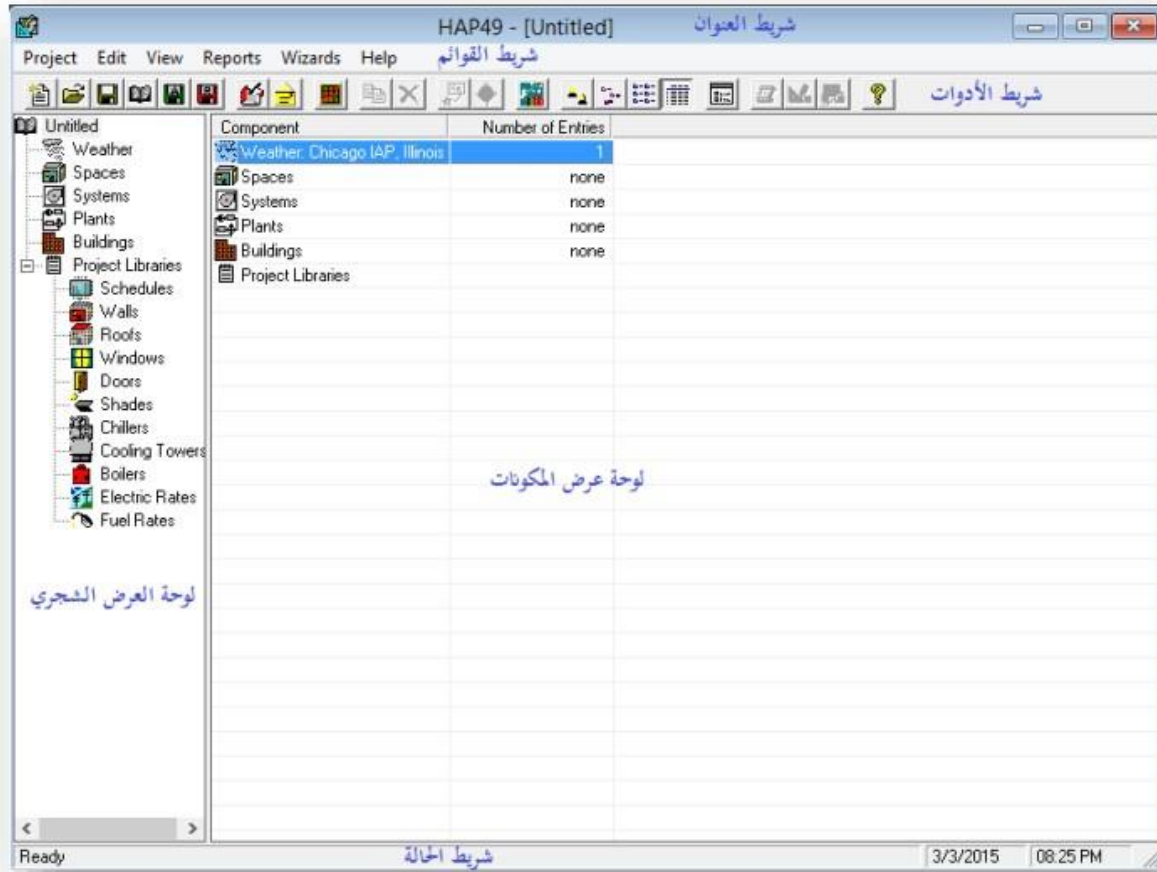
HAP49 - [Untitled] شريط العنوان

Project Edit View Reports Wizards Help شريط القوائم

شريط الأدوات

Untitled
Weather
Spaces
Systems
Plants
Buildings
Project Libraries
Schedules
Walls
Roofs
Windows
Doors
Shades
Chillers
Cooling Towers
Boilers
Electric Rates
Fuel Rates

لوحة العرض الشجري

| Component | Number of Entries |
|---|---|
| Weather: Chicago IAP, Illinois | 1 |
| Spaces | none |
| Systems | none |
| Plants | none |
| Buildings | none |
| Project Libraries | |

لوحة عرض المكونات

Ready شريط الحالة 3/3/2015 08:25 PM